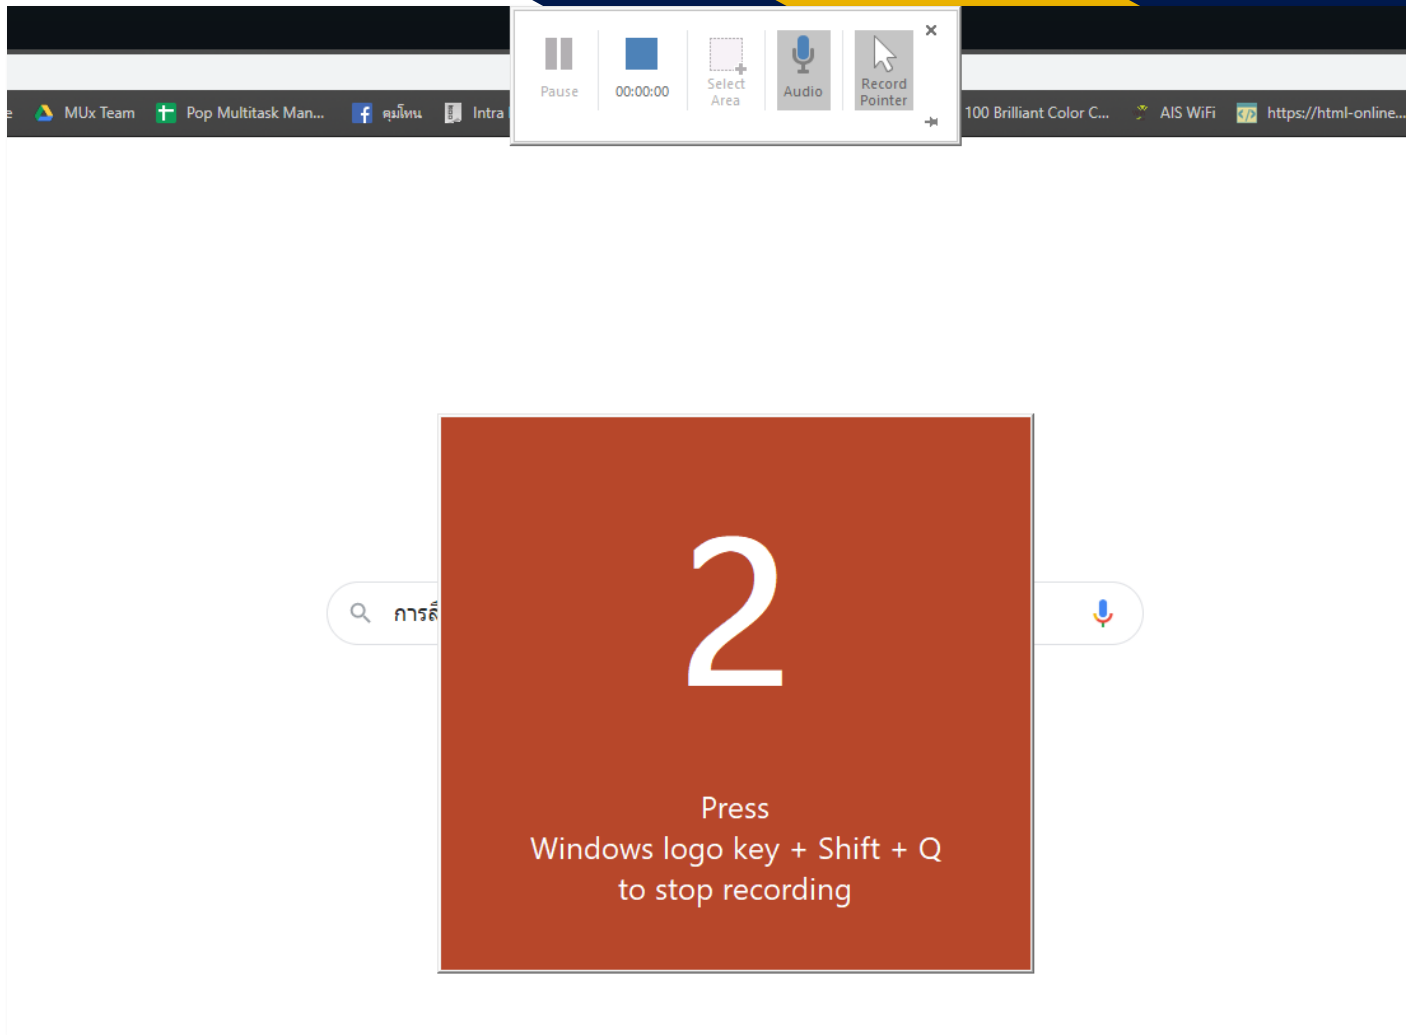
e MUx Team Pop Multitask Man... คุมโหน Intra

Pause 00:00:00 Select Area Audio Record Pointer ×

100 Brilliant Color C... AIS WiFi https://html-online...

การส์

2

Press
Windows logo key + Shift + Q
to stop recording